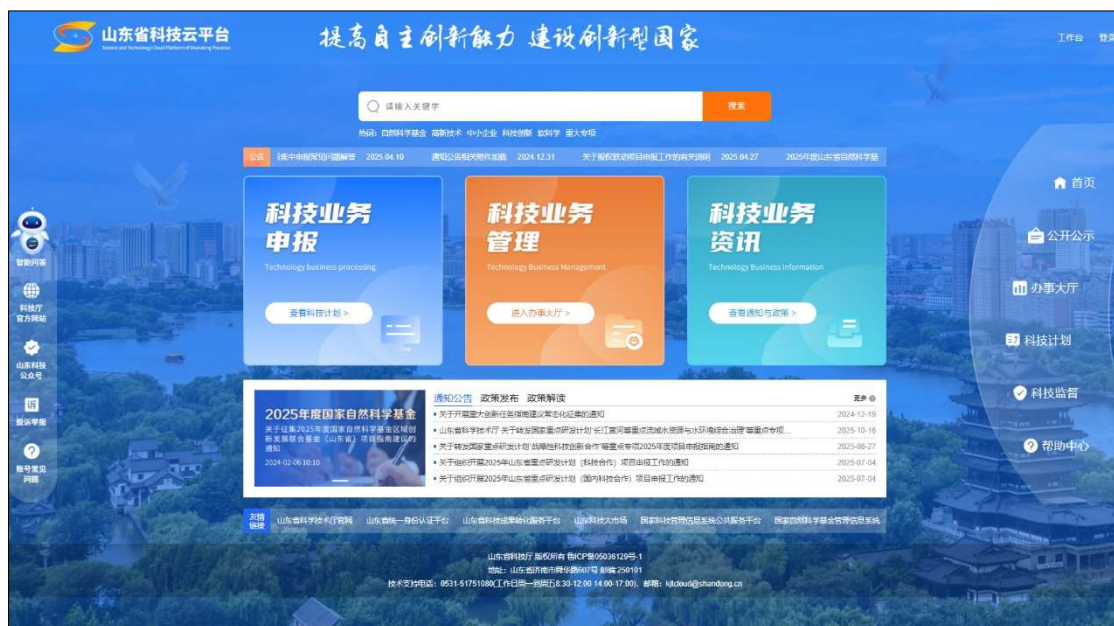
山东省科技云平台
Science and Technology Cloud Platform of Shandong Province

提高自主创新能力 建设创新型国家

工作台 登录

请输入关键字
搜索

热词：自然科学基金 高新技术 中小企业 科技创新 软科学 重大专项

公告 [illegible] 2025.04.10 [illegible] 2024.12.31 关于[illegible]的有关说明 2025.04.27 2025年度山东省自然科学基

智能问答
科技厅官方网站
山东科技公众号
投诉举报
账号常见问题

科技业务申报
Technology business processing
查看科技计划 >

科技业务管理
Technology Business Management
进入办事大厅 >

科技业务资讯
Technology Business Information
查看通知与政策 >

首页
公开公示
办事大厅
科技计划
科技监督
帮助中心

2025年度国家自然科学基金
关于征集2025年度国家自然科学基金区域创新发展联合基金（山东省）项目指南建议的通知
2024-02-06 10:10

通知公告 政策发布 政策解读 更多

• 关于开展重大创新任务指南建议常态化征集的通知 2024-12-19
• 山东省科学技术厅 关于转发国家重点研发计划"长江黄河等重点流域水资源与水环境综合治理"等重点专项... 2025-10-16
• 关于转发国家重点研发计划"战略性科技创新合作"等重点专项2025年度项目申报指南的通知 2025-08-27
• 关于组织开展2025年山东省重点研发计划（科技合作）项目申报工作的通知 2025-07-04
• 关于组织开展2025年山东省重点研发计划（国内科技合作）项目申报工作的通知 2025-07-04

友情链接 山东省科学技术厅官网 山东省统一身份认证平台 山东省科技成果转化服务平台 山东科技大市场 国家科技管理信息系统公共服务平台 国家自然科学基金管理信息系统

山东省科技厅 版权所有 鲁ICP备05036129号-1
地址：山东省济南市舜华路607号 邮编 250101
技术支持电话：0531-51751080(工作日周一到周五8:30-12:00 14:00-17:00)，邮箱：kjtcloud@shandong.cn